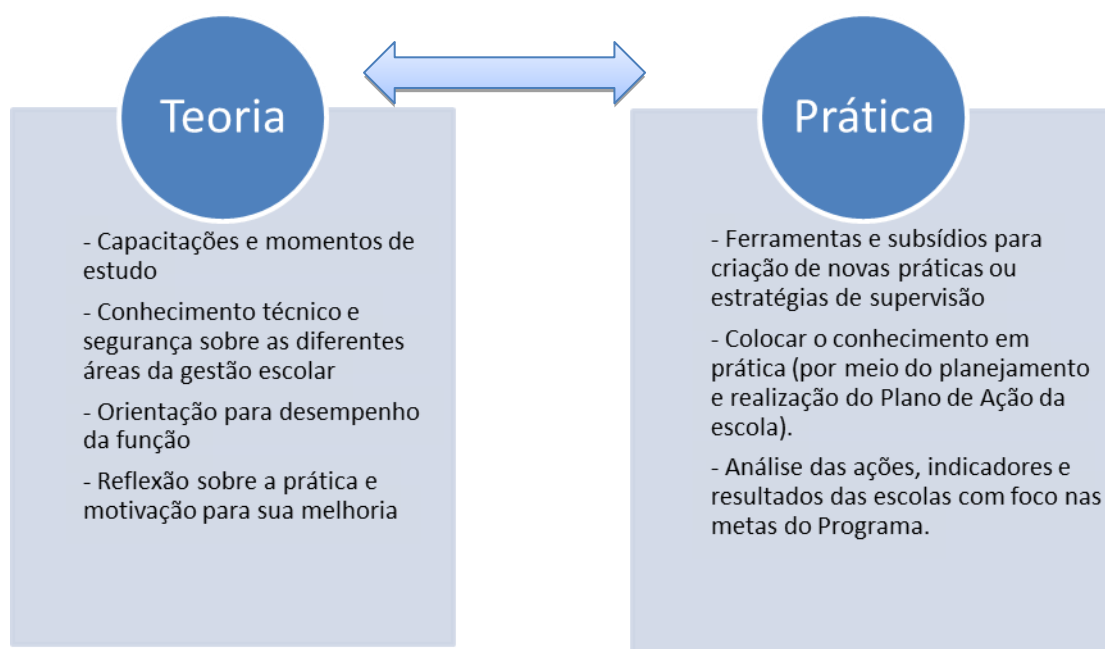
Teoria

- Capacitações e momentos de estudo

- Conhecimento técnico e segurança sobre as diferentes áreas da gestão escolar

- Orientação para desempenho da função

- Reflexão sobre a prática e motivação para sua melhoria

Prática

- Ferramentas e subsídios para criação de novas práticas ou estratégias de supervisão

- Colocar o conhecimento em prática (por meio do planejamento e realização do Plano de Ação da escola).

- Análise das ações, indicadores e resultados das escolas com foco nas metas do Programa.